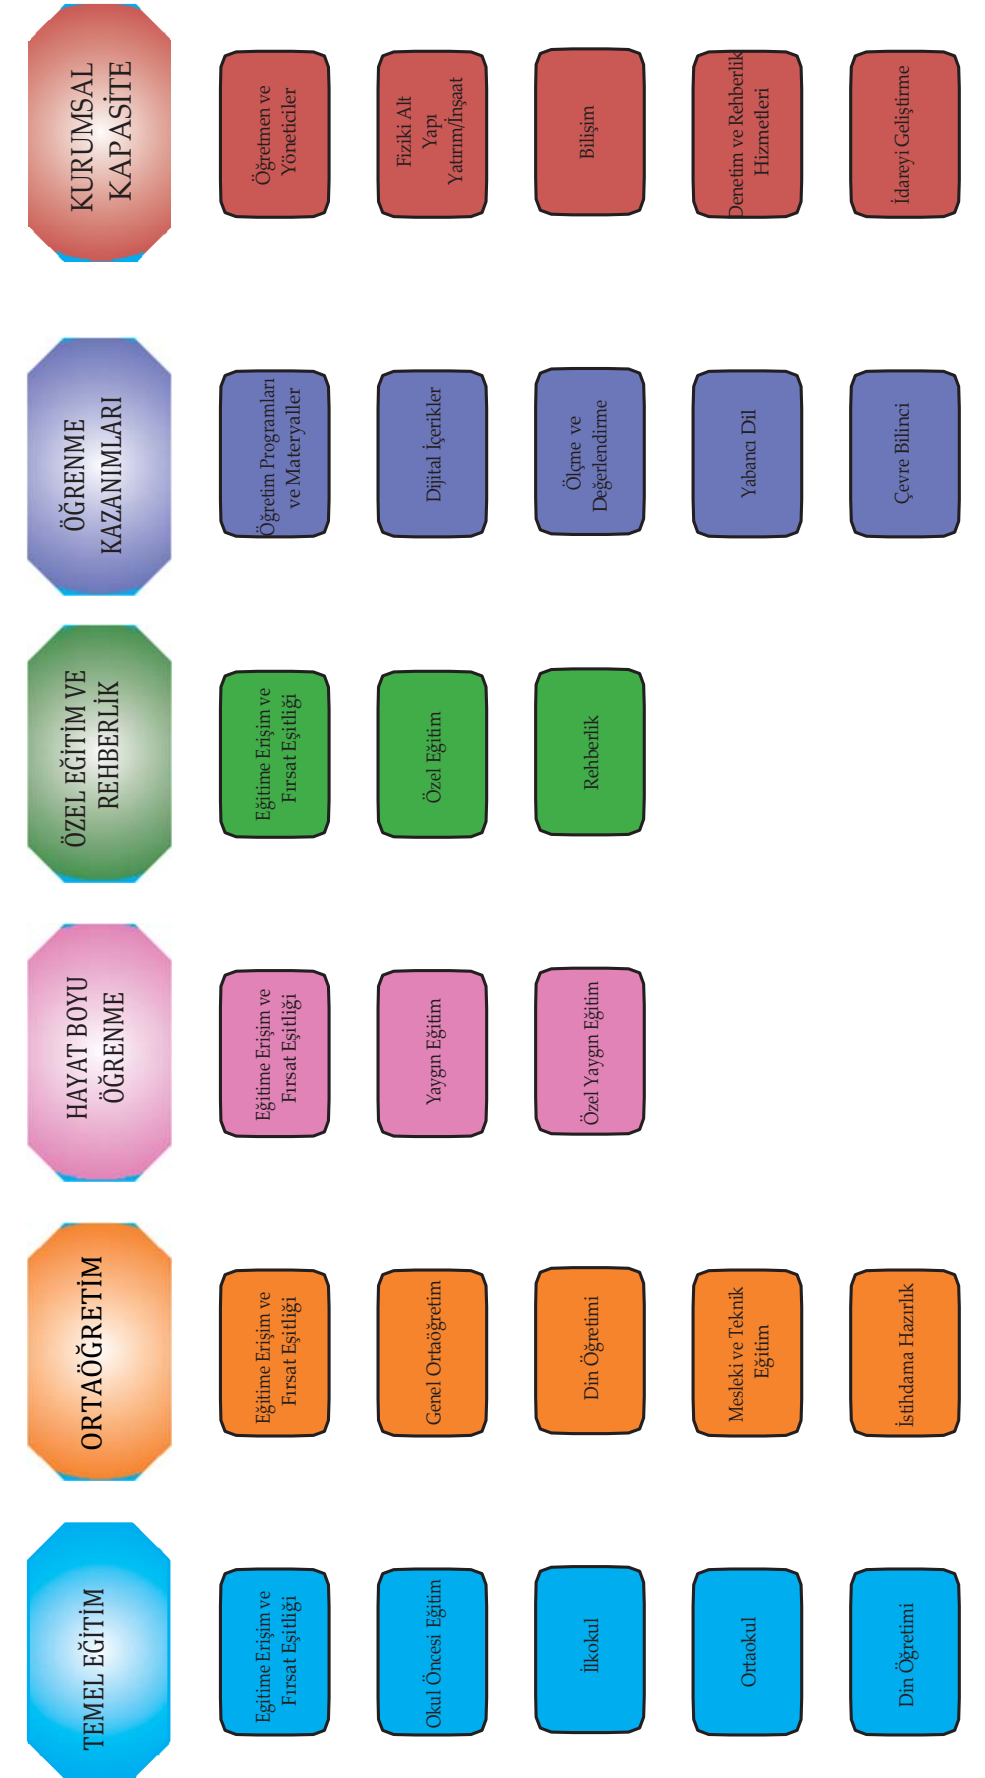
TEMEL EĞİTİM

Eğitime Erişim ve Fırsat Eşitliği

Okul Öncesi Eğitim

İlkokul

Ortaokul

Din Öğretimi

ORTAÖĞRETİM

Eğitime Erişim ve Fırsat Eşitliği

Genel Ortaöğretim

Din Öğretimi

Mesleki ve Teknik Eğitim

İstihdama Hazırlık

HAYAT BOYU ÖĞRENME

Eğitime Erişim ve Fırsat Eşitliği

Yaygın Eğitim

Özel Yaygın Eğitim

ÖZEL EĞİTİM VE REHBERLİK

Eğitime Erişim ve Fırsat Eşitliği

Özel Eğitim

Rehberlik

ÖĞRENME KAZANIMLARI

Öğretim Programları ve Materyaller

Dijital İçerikler

Ölçme ve Değerlendirme

Yabancı Dil

Çevre Bilinci

KURUMSAL KAPASİTE

Öğretmen ve Yöneticiler

Fiziki Alt Yapı Yatırım/İnşaat

Bilişim

Denetim ve Rehberlik Hizmetleri

İdareyi Geliştirme